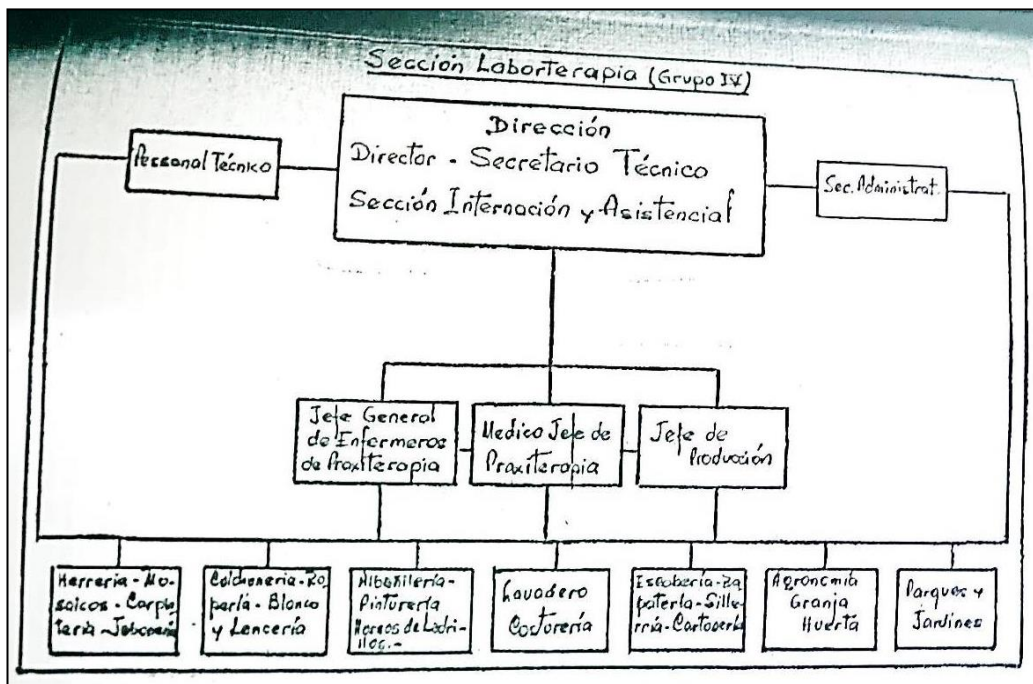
Sección Laborterapia (Grupo IV)

Dirección
Director - Secretario Técnico
Sección Internación y Asistencial

Personal Técnico

Sec. Administrat.

Jefe General de Enfermeros de Praxiterapia

Medico Jefe de Praxiterapia

Jefe de Producción

Herreria - Mosaicos - Carpintería - Jabonería

Calderería - Roparía - Blanco y Lencería

Albañilería - Pinturería Hornos de Ladrillos.-

Lavadero Costurería

Escobería - Zapatería - Sillería - Cartonería

Agronomía Granja Huerta

Parques y Jardines